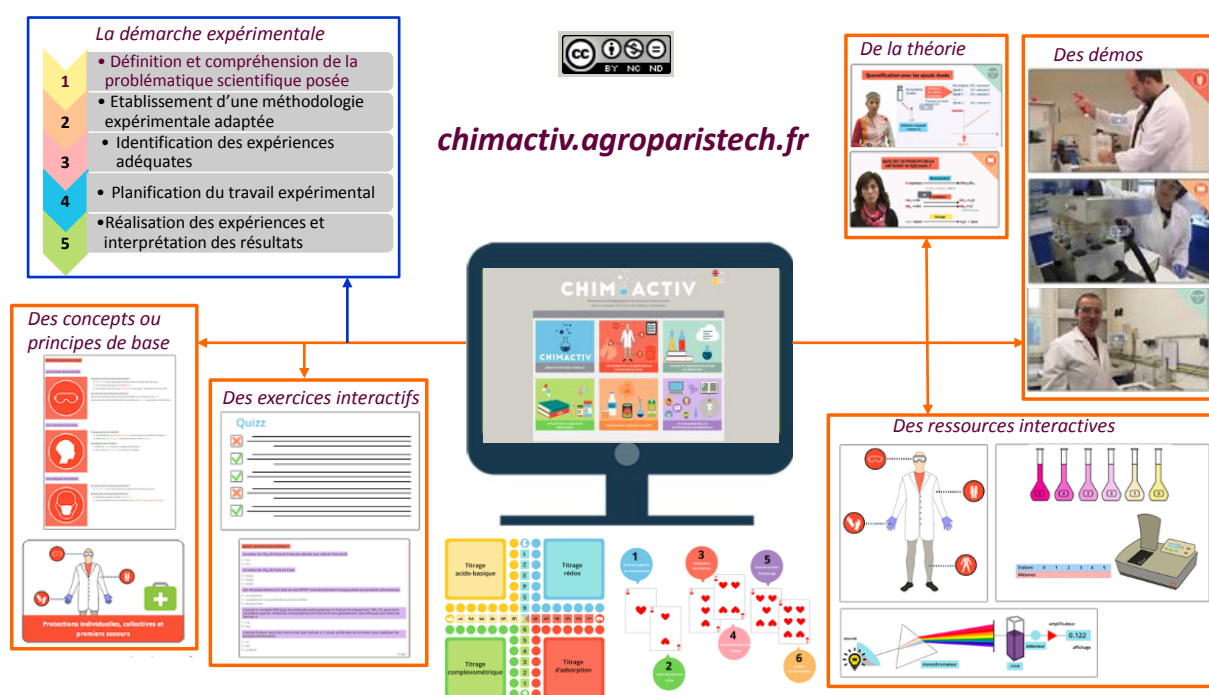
La démarche expérimentale

1 • Définition et compréhension de la problématique scientifique posée

2 • Etablissement d'une méthodologie expérimentale adaptée

3 • Identification des expériences adéquates

4 • Planification du travail expérimental

5 •Réalisation des expériences et interprétation des résultats

cc BY NC ND

chimactiv.agroparistech.fr

De la théorie

Quantification avec les ajouts dosés

QUEL EST LE PRINCIPE DE LA MÉTHODE DE KJELDAHL ?

Des démos

Des concepts ou principes de base

Protections individuelles, collectives et premiers secours

Des exercices interactifs

Quizz

CHIMACTIV

CHIMACTIV

Des ressources interactives

Titrage acido-basique

Titrage rédox

Titrage complexométrique

Titrage d'adsorption

1 2 3 4 5 6

amplificateur

0.122

affichage

monochromateur

source

cuve

détecteur

Etalons 0 1 2 3 4 5

Mesures